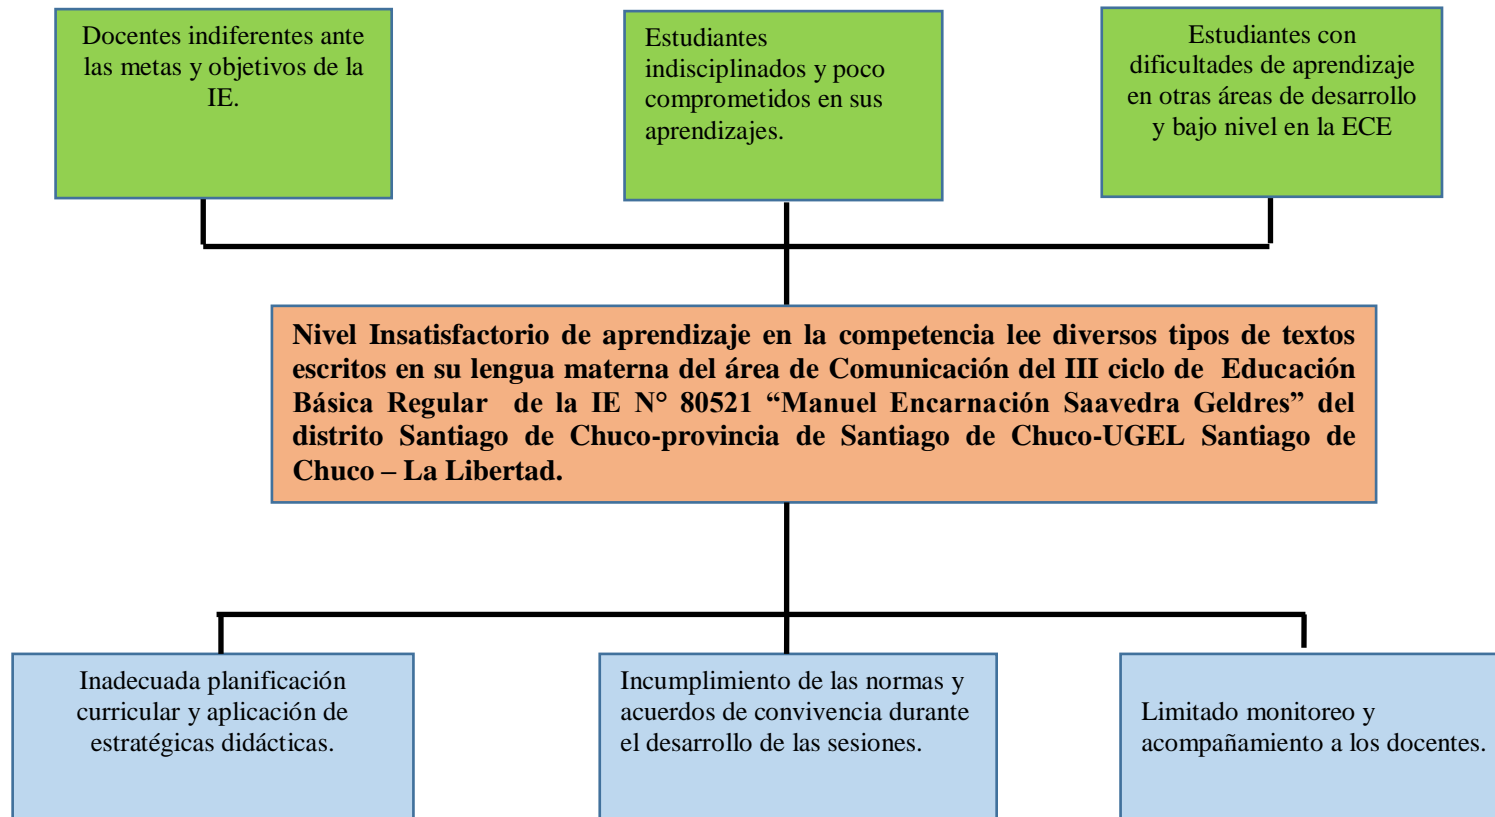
Docentes indiferentes ante las metas y objetivos de la IE.

Estudiantes indisciplinados y poco comprometidos en sus aprendizajes.

Estudiantes con dificultades de aprendizaje en otras áreas de desarrollo y bajo nivel en la ECE

**Nivel Insatisfactorio de aprendizaje en la competencia lee diversos tipos de textos escritos en su lengua materna del área de Comunicación del III ciclo de Educación Básica Regular de la IE N° 80521 "Manuel Encarnación Saavedra Geldres" del distrito Santiago de Chuco-provincia de Santiago de Chuco-UGEL Santiago de Chuco – La Libertad.**

Inadecuada planificación curricular y aplicación de estratégicas didácticas.

Incumplimiento de las normas y acuerdos de convivencia durante el desarrollo de las sesiones.

Limitado monitoreo y acompañamiento a los docentes.